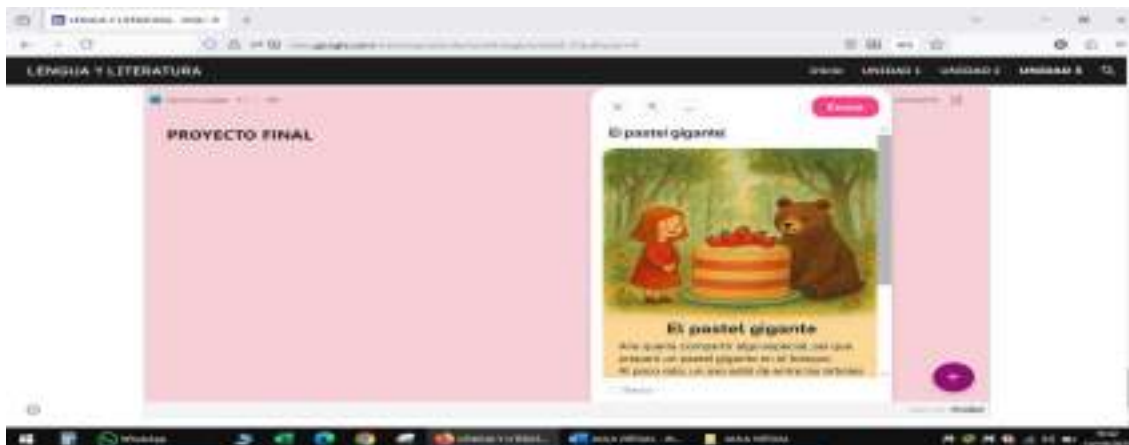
LENGUA Y LITERATURA

INICIO UNIDAD 1 UNIDAD 2 UNIDAD 3

PROYECTO FINAL

El pastel gigante

El pastel gigante

Ana quería compartir algo especial, así que preparó un pastel gigante en el bosque. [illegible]

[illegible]

WhatsApp